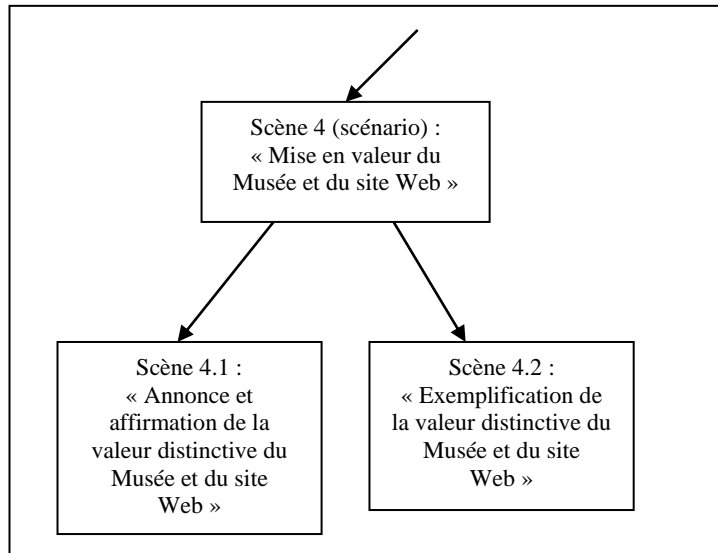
Scène 4 (scénario) : « Mise en valeur du Musée et du site Web »

Scène 4.1 : « Annonce et affirmation de la valeur distinctive du Musée et du site Web »

Scène 4.2 : « Exemplification de la valeur distinctive du Musée et du site Web »